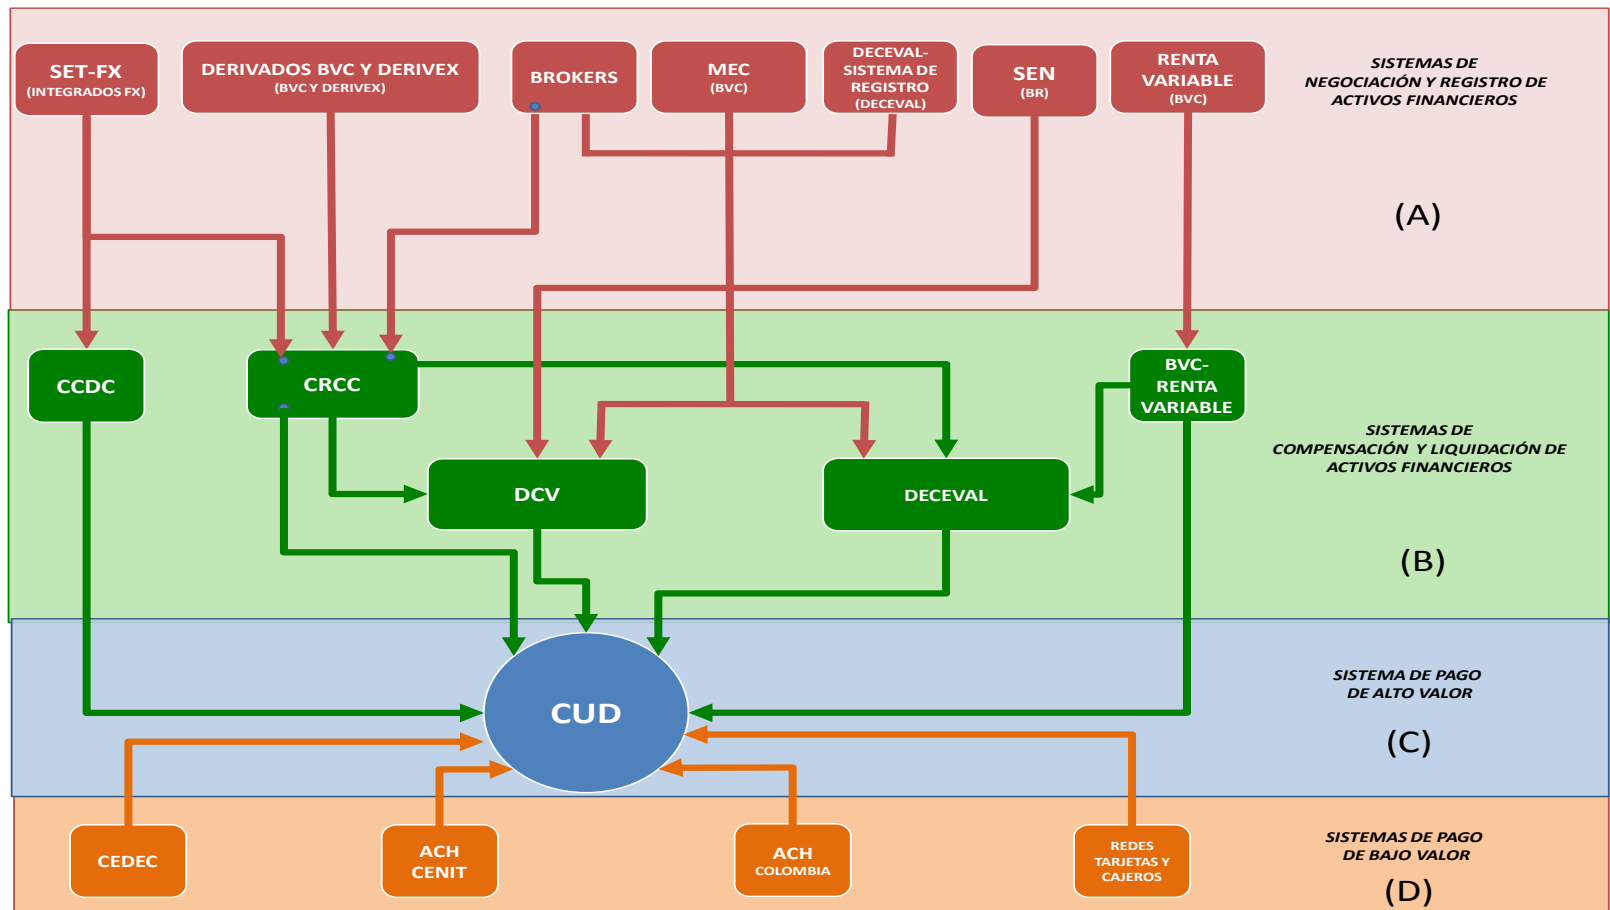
SET-FX
(INTEGRADOS FX)

DERIVADOS BVC Y DERIVEX
(BVC Y DERIVEX)

BROKERS

MEC
(BVC)

DECEVAL-SISTEMA DE REGISTRO
(DECEVAL)

SEN
(BR)

RENTA VARIABLE
(BVC)

SISTEMAS DE NEGOCIACIÓN Y REGISTRO DE ACTIVOS FINANCIEROS

(A)

CCDC

CRCC

BVC-RENTA VARIABLE

DCV

DECEVAL

SISTEMAS DE COMPENSACIÓN Y LIQUIDACIÓN DE ACTIVOS FINANCIEROS

(B)

CUD

SISTEMA DE PAGO DE ALTO VALOR

(C)

CEDEC

ACH CENIT

ACH COLOMBIA

REDES TARJETAS Y CAJEROS

SISTEMAS DE PAGO DE BAJO VALOR

(D)